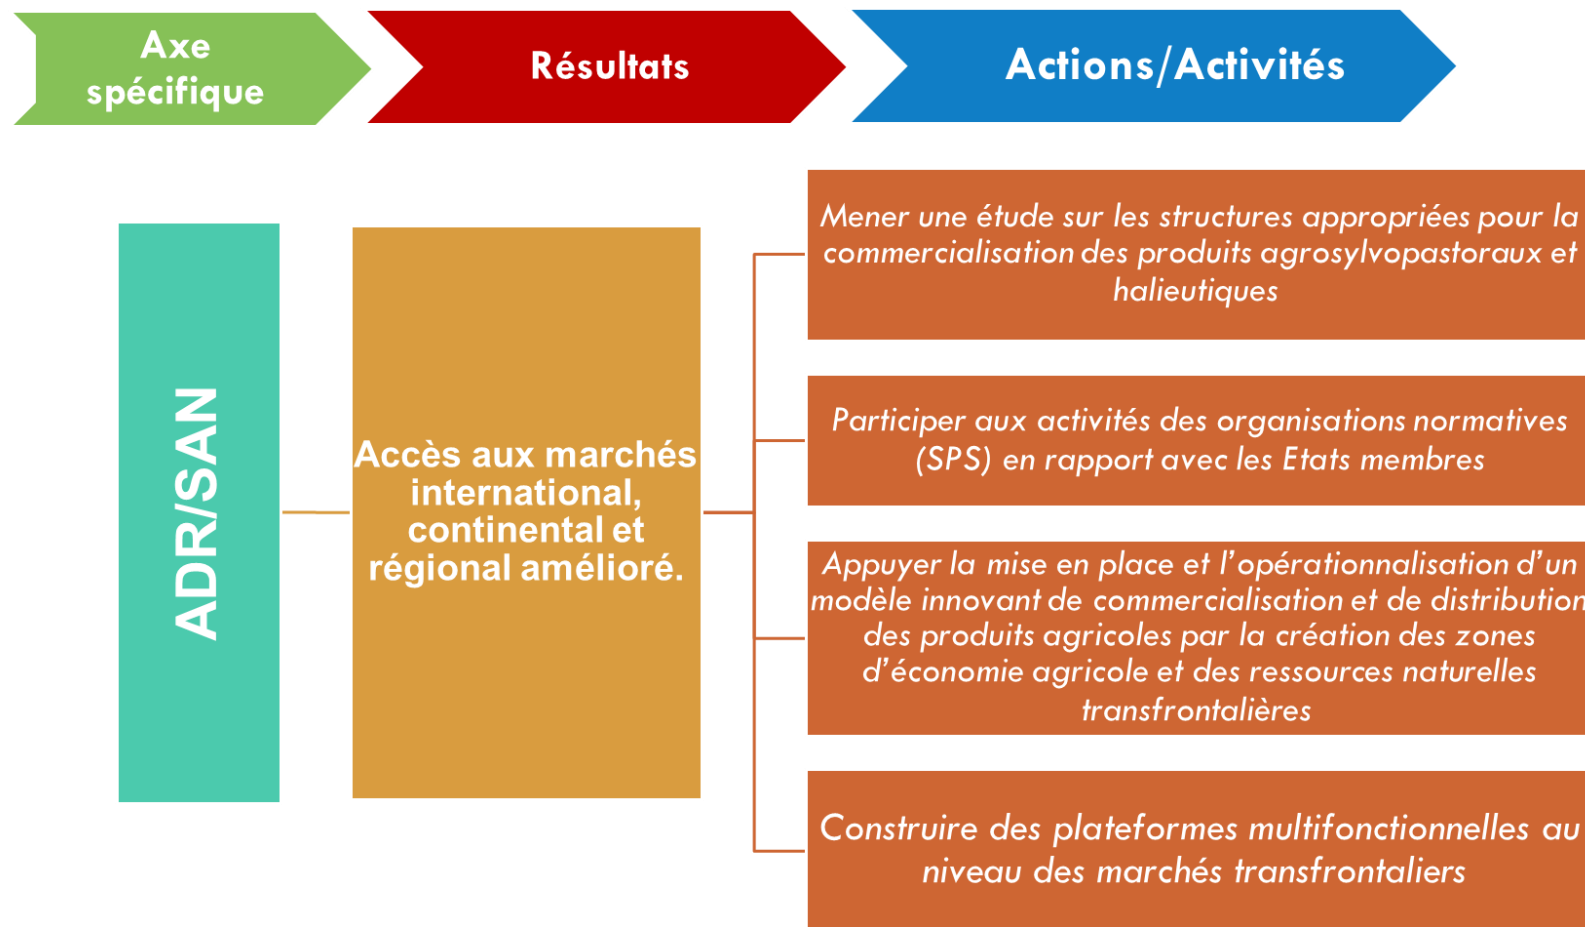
Axe spécifique

Résultats

Actions/Activités

ADR/SAN

Accès aux marchés international, continental et régional amélioré.

Mener une étude sur les structures appropriées pour la commercialisation des produits agrosylvopastoraux et halieutiques

Participer aux activités des organisations normatives (SPS) en rapport avec les Etats membres

Appuyer la mise en place et l'opérationnalisation d'un modèle innovant de commercialisation et de distribution des produits agricoles par la création des zones d'économie agricole et des ressources naturelles transfrontalières

Construire des plateformes multifonctionnelles au niveau des marchés transfrontaliers